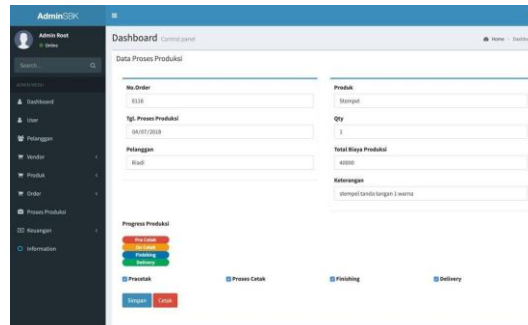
AdminSBK

Admin Root
Online

Search...

ADMIN MENU
Dashboard
User
Pelanggan
Vendor
Produk
Order
Proses Produksi
Keuangan
Information

Dashboard Control panel

Home > Dashb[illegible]

Data Proses Produksi

No.Order
0116

Tgl. Proses Produksi
04/07/2018

Pelanggan
Riadi

Produk
Stempel

Qty
1

Total Biaya Produksi
40000

Keterangan
stempel tanda tangan 1 warna

Progress Produksi

Pra Cetak
On Cetak
Finishing
Delivery

Pracetak
Proses Cetak
Finishing
Delivery

Simpan
Cetak